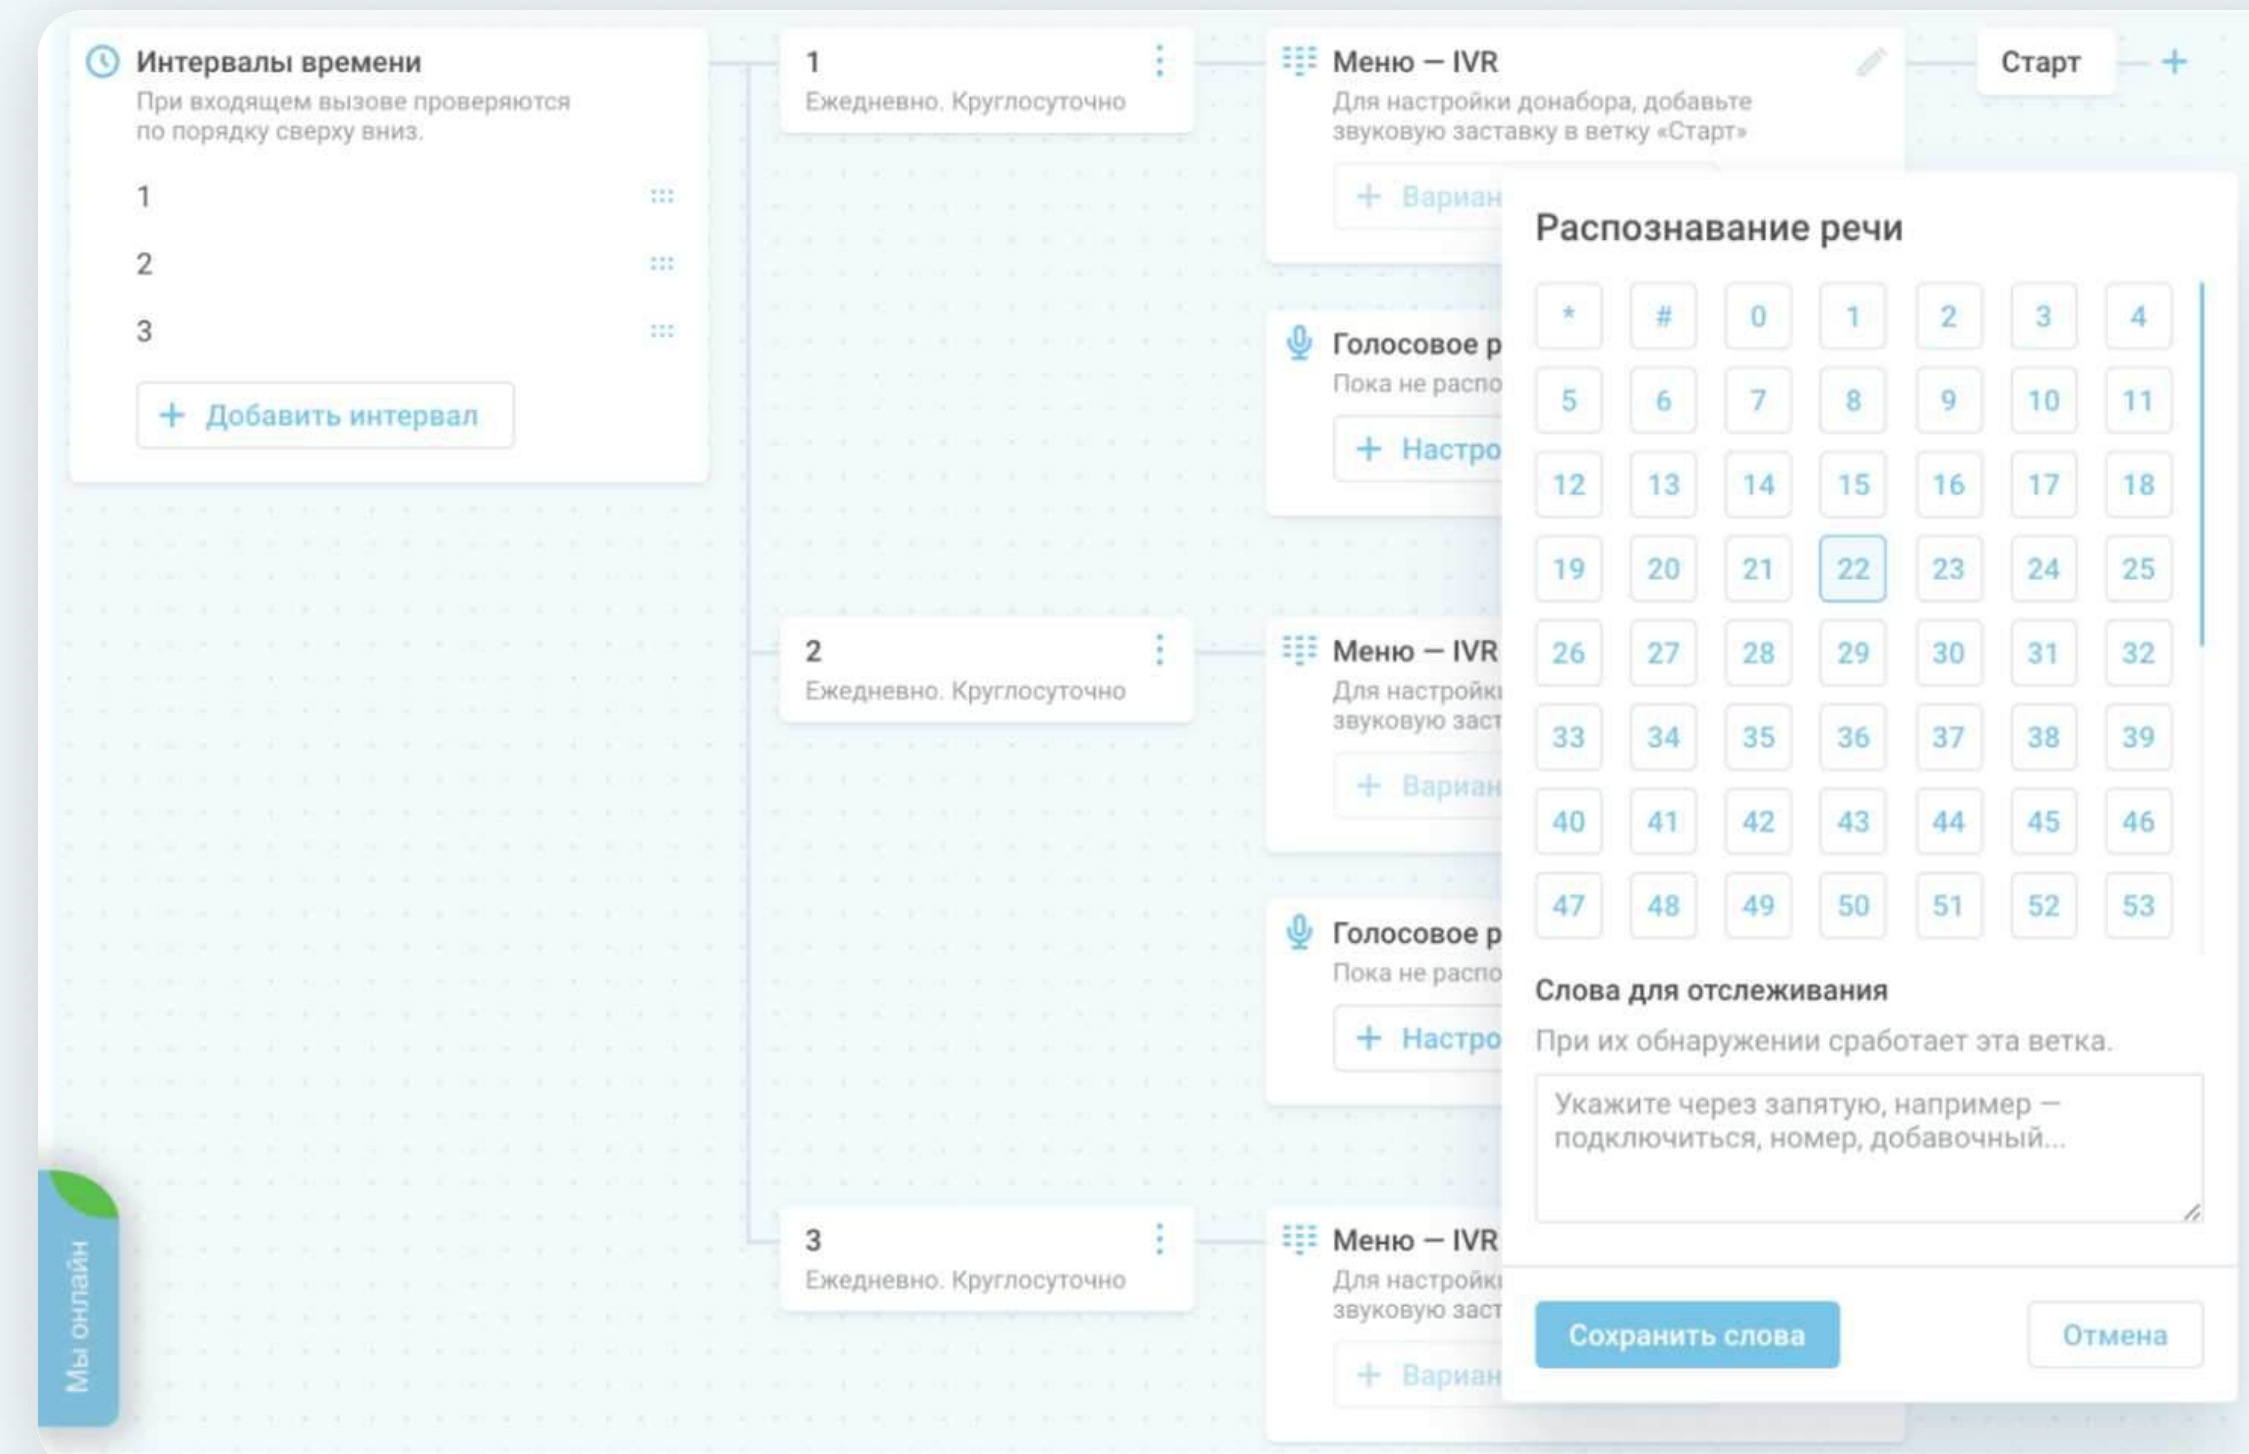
Интервалы времени
При входящем вызове проверяются по порядку сверху вниз.

1
2
3

+ Добавить интервал

1
Ежедневно. Круглосуточно

Меню — IVR
Для настройки донабора, добавьте звуковую заставку в ветку «Старт»

+ Вариан

Старт +

Голосовое р
Пока не распо
+ Настро

2
Ежедневно. Круглосуточно

Меню — IVR
Для настройки
звуковую заст
+ Вариан

Голосовое р
Пока не распо
+ Настро

3
Ежедневно. Круглосуточно

Меню — IVR
Для настройки
звуковую заст
+ Вариан

Распознавание речи

| * | # | 0 | 1 | 2 | 3 | 4 |
|---|---|---|---|---|---|---|
| 5 | 6 | 7 | 8 | 9 | 10 | 11 |
| 12 | 13 | 14 | 15 | 16 | 17 | 18 |
| 19 | 20 | 21 | 22 | 23 | 24 | 25 |
| 26 | 27 | 28 | 29 | 30 | 31 | 32 |
| 33 | 34 | 35 | 36 | 37 | 38 | 39 |
| 40 | 41 | 42 | 43 | 44 | 45 | 46 |
| 47 | 48 | 49 | 50 | 51 | 52 | 53 |

Слова для отслеживания
При их обнаружении сработает эта ветка.

Укажите через запятую, например — подключиться, номер, добавочный...

Сохранить слова
Отмена

Мы онлайн